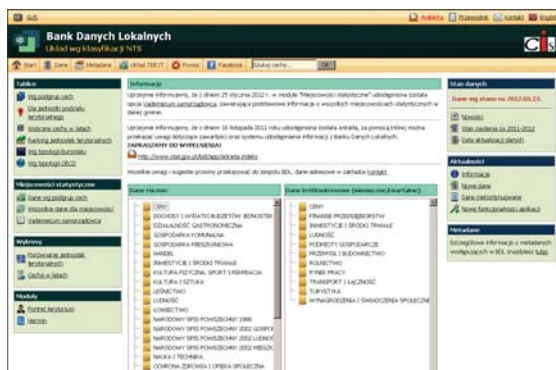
GUS

Ankieta Pomocnik Kontakt English

Bank Danych Lokalnych
Układ wg klasyfikacji NTS

Start | Dane | Metadane | Układ TERYT | Pomoc | Facebook | Szukaj cechy... | OK

Tablice
Wg podgrup cech
Dla jednostki podziału terytorialnego
Wybrane cechy w latach
Ranking jednostek terytorialnych
Wg typologii Eurostatu
Wg typologii OECD

Miejscowości statystyczne
Dane wg podgrup cech
Wszystkie dane dla miejscowości
Vademecum samorządowca

Wykresy
Porównanie jednostek terytorialnych
Cecha w latach

Moduły
Portret terytorium
Narciarz

Informacja
Uprzejmie informujemy, że z dniem 25 stycznia 2012 r. w module "Miejscowości statystyczne" udostępniona została opcja Vademecum samorządowca, zawierająca podstawowe informacje o wszystkich miejscowościach statystycznych w danej gminie.

Uprzejmie informujemy, że z dniem 16 listopada 2011 roku udostępniona została Ankieta, za pomocą której można przekazać uwagi dotyczące zawartości oraz systemu udostępniania informacji z Banku Danych Lokalnych. ZAPRASZAMY DO WYPEŁNIENIA!
http://www.stat.gov.pl/bdl/app/ankieta.index

Wszelkie uwagi i sugestie prosimy przekazywać do zespołu BDL, dane adresowe w zakładce Kontakt.

Dane roczne:
CENY
DOCHODY I WYDATKI BUDŻETÓW JEDNOSTEK
DZIAŁALNOŚĆ GASTRONOMICZNA
GOSPODARKA KOMUNALNA
GOSPODARKA MIESZKANIOWA
HANDEL
INWESTYCJE I ŚRODKI TRWAŁE
KULTURA FIZYCZNA, SPORT I REKREACJA
KULTURA I SZTUKA
LEŚNICTWO
LUDNOŚĆ
ŁOWIECTWO
NARODOWY SPIS POWSZECHNY 1988
NARODOWY SPIS POWSZECHNY 2002 GOSPO
NARODOWY SPIS POWSZECHNY 2002 LUDNOŚ
NARODOWY SPIS POWSZECHNY 2002 MIESZK
NAUKA I TECHNIKA
OCHRONA ZDROWIA I OPIEKA SPOŁECZNA

Dane krótkookresowe (miesięczne,kwartalne):
CENY
FINANSE PRZEDSIĘBIORSTW
INWESTYCJE I ŚRODKI TRWAŁE
LUDNOŚĆ
PODMIOTY GOSPODARCZE
PRZEMYSŁ I BUDOWNICTWO
ROLNICTWO
RYNEK PRACY
TRANSPORT I ŁĄCZNOŚĆ
TURYSTYKA
WYNAGRODZENIA I ŚWIADCZENIA SPOŁECZNE

Stan danych
Dane wg stanu na 2012.05.23.
Nowości
Stan zasilenia za 2011-2012
Data aktualizacji danych

Aktualności
Informacje
Nowe dane
Dane nieaktualizowane
Nowe funkcjonalności aplikacji

Metadane
Szczegółowe informacje o metadanych występujących w BDL znajdziesz tutaj.